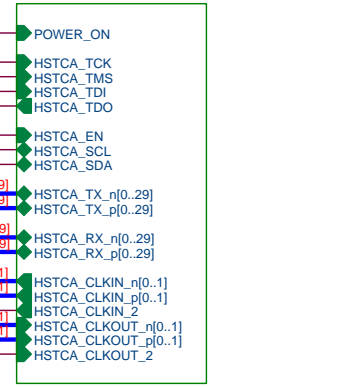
POWER_ON

HSTCA_TCK
HSTCA_TMS
HSTCA_TDI
HSTCA_TDO

HSTCA_EN
HSTCA_SCL
HSTCA_SDA

HSTCA_TX_n[0..29]
HSTCA_TX_p[0..29]

HSTCA_RX_n[0..29]
HSTCA_RX_p[0..29]

HSTCA_CLKIN_n[0..1]
HSTCA_CLKIN_p[0..1]
HSTCA_CLKIN_2
HSTCA_CLKOUT_n[0..1]
HSTCA_CLKOUT_p[0..1]
HSTCA_CLKOUT_2